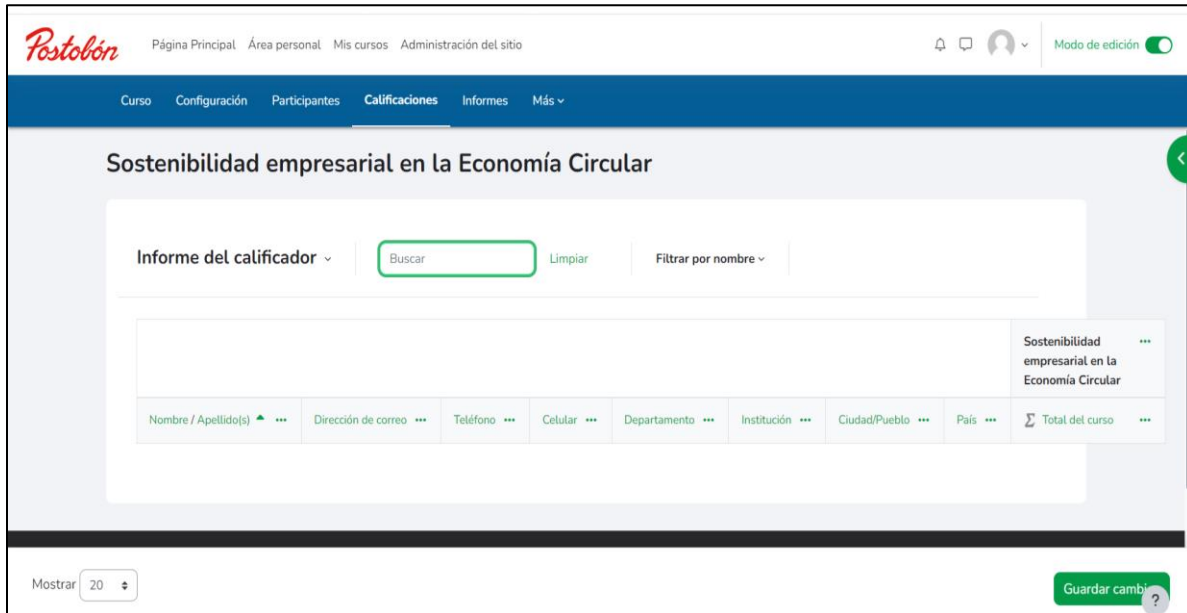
Postobón

Página Principal Área personal Mis cursos Administración del sitio

Modo de edición

Curso Configuración Participantes Calificaciones Informes Más

Sostenibilidad empresarial en la Economía Circular

Informe del calificador

Buscar

Limpiar

Filtrar por nombre

| | | | | | | | | Sostenibilidad empresarial en la Economía Circular ••• |
|---|---|---|---|---|---|---|---|---|
| Nombre / Apellido(s) ••• | Dirección de correo ••• | Teléfono ••• | Celular ••• | Departamento ••• | Institución ••• | Ciudad/Pueblo ••• | País ••• | $\sum$ Total del curso ••• |

Mostrar 20

Guardar cambi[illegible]

?